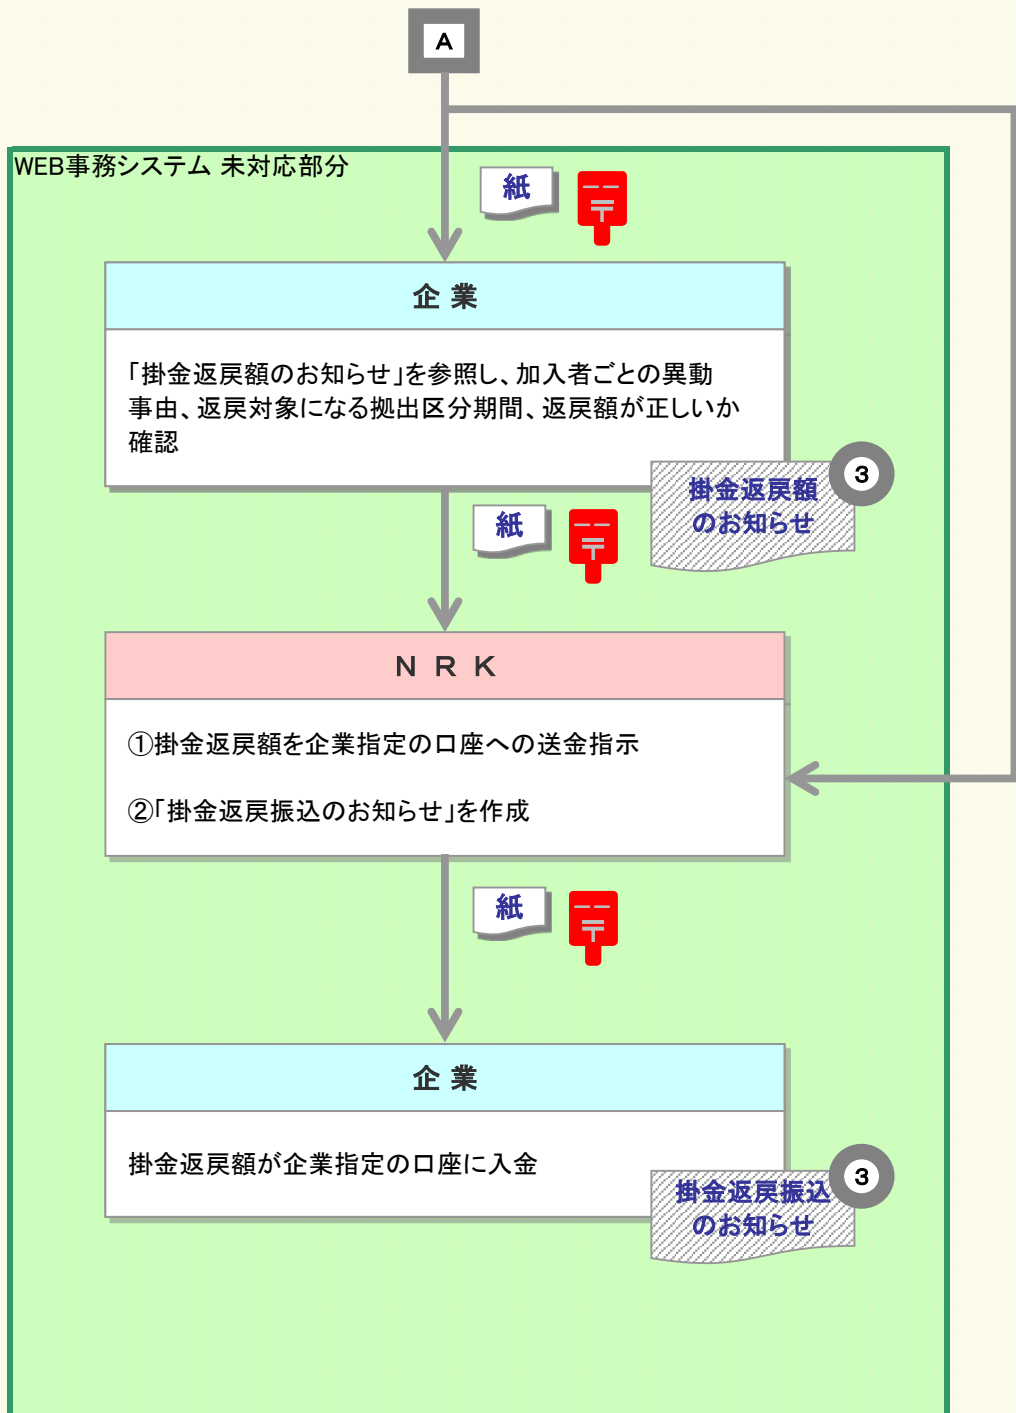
A

WEB事務システム 未対応部分

紙

〒

企業

「掛金返戻額のお知らせ」を参照し、加入者ごとの異動事由、返戻対象になる拠出区分期間、返戻額が正しいか確認

3

掛金返戻額のお知らせ

紙

〒

N R K

①掛金返戻額を企業指定の口座への送金指示

②「掛金返戻振込のお知らせ」を作成

紙

〒

企業

掛金返戻額が企業指定の口座に入金

3

掛金返戻振込のお知らせ